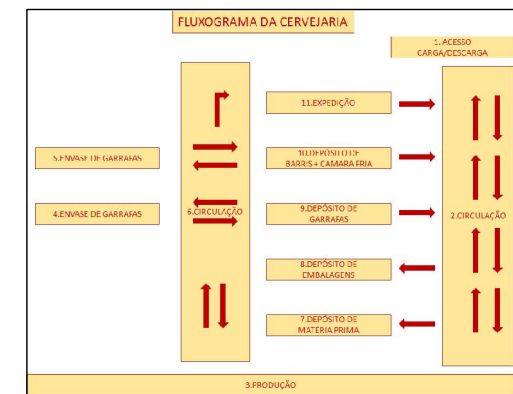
FLUXOGRAMA DA CERVEJARIA

1. ACESSO CARGA/DESCARGA

11.EXPEDIÇÃO

5.ENVASE DE GARRAFAS

10.DEPÓSITO DE BARRIS + CAMARA FRIA

4.ENVASE DE GARRAFAS

6.CIRCULAÇÃO

9.DEPÓSITO DE GARRAFAS

2.CIRCULAÇÃO

8.DEPÓSITO DE EMBALAGENS

7.DEPÓSITO DE MATÉRIA PRIMA

3.PRODUÇÃO